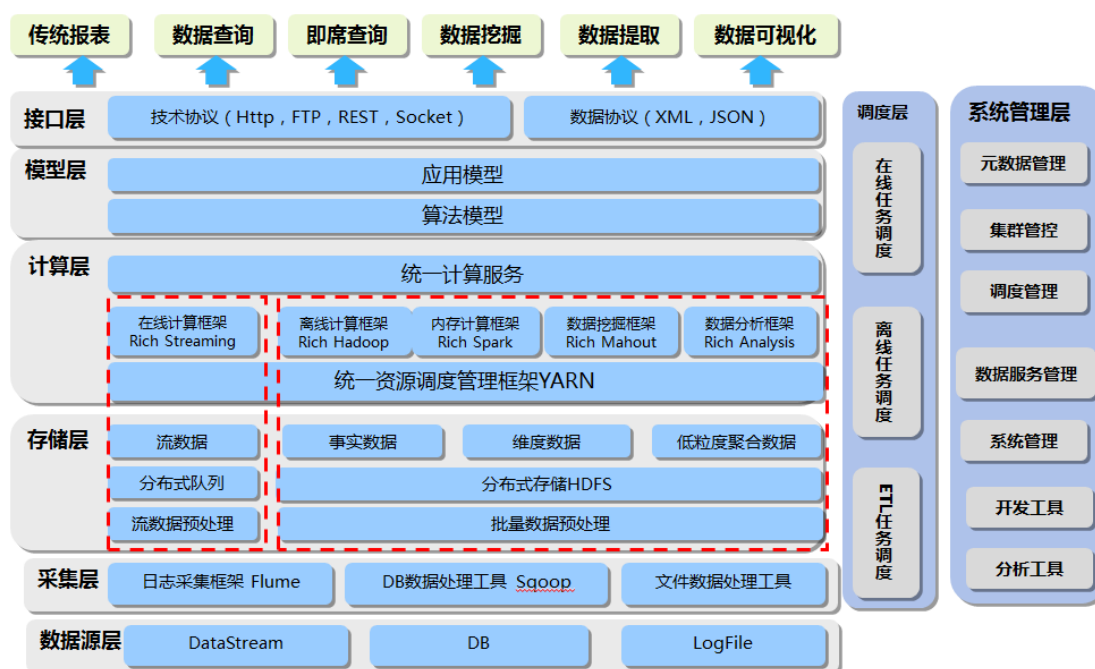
传统报表 数据查询 即席查询 数据挖掘 数据提取 数据可视化

接口层
技术协议（Http，FTP，REST，Socket）
数据协议（XML，JSON）

模型层
应用模型
算法模型

计算层
统一计算服务
在线计算框架 Rich Streaming
离线计算框架 Rich Hadoop
内存计算框架 Rich Spark
数据挖掘框架 Rich Mahout
数据分析框架 Rich Analysis
统一资源调度管理框架YARN

存储层
流数据
事实数据
维度数据
低粒度聚合数据
分布式队列
分布式存储HDFS
流数据预处理
批量数据预处理

采集层
日志采集框架 Flume
DB数据处理工具 Sqoop
文件数据处理工具

数据源层
DataStream
DB
LogFile

调度层
在线任务调度
离线任务调度
ETL任务调度

系统管理层
元数据管理
集群管控
调度管理
数据服务管理
系统管理
开发工具
分析工具